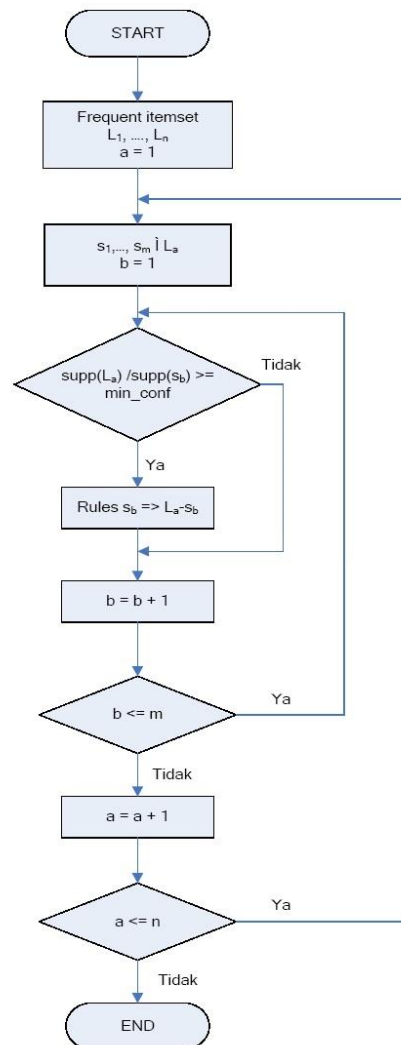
START

Frequent itemset
$L_1$, ...., $L_n$
a = 1

$s_1$,.., $s_m$ Ì $L_a$
b = 1

supp($L_a$) /supp($s_b$) >= min_conf

Tidak

Ya

Rules $s_b$ => $L_a$-$s_b$

b = b + 1

b <= m

Ya

Tidak

a = a + 1

a <= n

Ya

Tidak

END